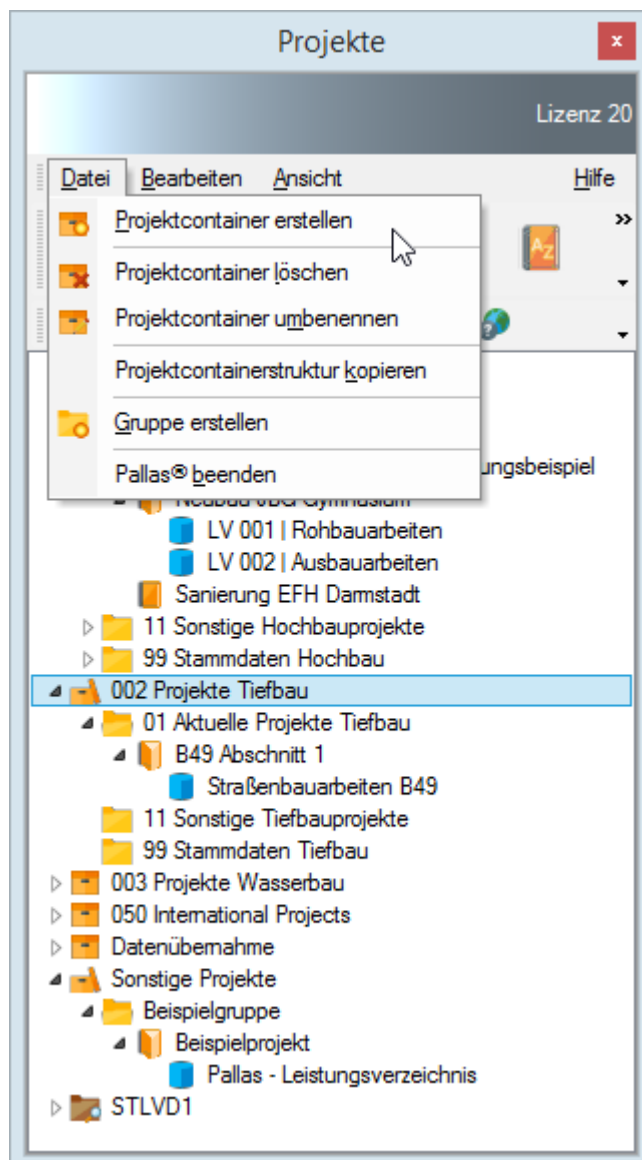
Projekte

Lizenz 20

Datei Bearbeiten Ansicht Hilfe

Projektcontainer erstellen

Projektcontainer löschen

Projektcontainer umbenennen

Projektcontainerstruktur kopieren

Gruppe erstellen

Pallas® beenden

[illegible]ungsbeispiel

Neubau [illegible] Gymnasium

LV 001 | Rohbauarbeiten

LV 002 | Ausbauarbeiten

Sanierung EFH Darmstadt

11 Sonstige Hochbauprojekte

99 Stammdaten Hochbau

002 Projekte Tiefbau

01 Aktuelle Projekte Tiefbau

B49 Abschnitt 1

Straßenbauarbeiten B49

11 Sonstige Tiefbauprojekte

99 Stammdaten Tiefbau

003 Projekte Wasserbau

050 International Projects

Datenübernahme

Sonstige Projekte

Beispielgruppe

Beispielprojekt

Pallas - Leistungsverzeichnis

STLVD1